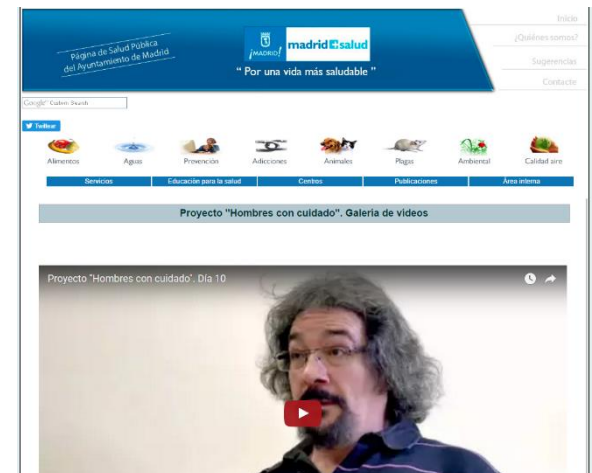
Página de Salud Pública del Ayuntamiento de Madrid

¡MADRID! madrid salud

" Por una vida más saludable "

Inicio
¿Quiénes somos?
Sugerencias
Contacto

Google™ Custom Search

Twittear

Alimentos
Aguas
Prevención
Adicciones
Animales
Plagas
Ambiental
Calidad aire

Servicios
Educación para la salud
Centros
Publicaciones
Área interna

Proyecto "Hombres con cuidado". Galería de videos

Proyecto "Hombres con cuidado". Día 10